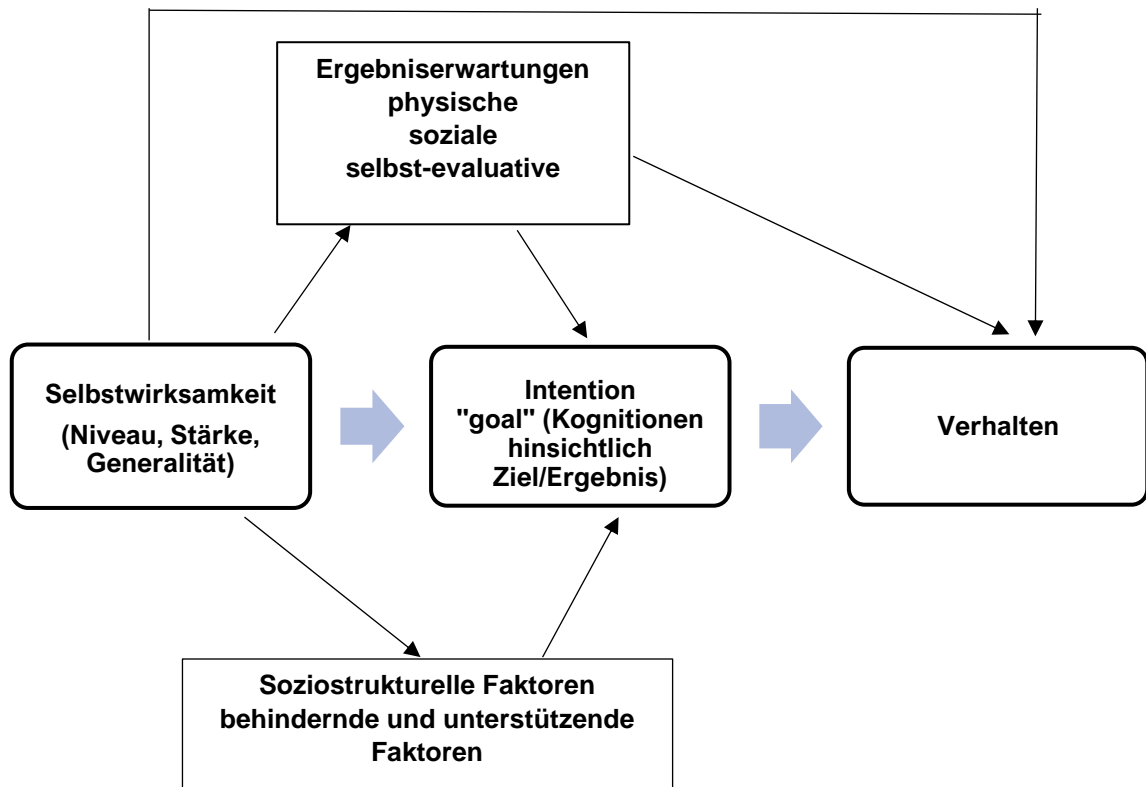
Ergebniserwartungen
physische
soziale
selbst-evaluative

Selbstwirksamkeit
(Niveau, Stärke, Generalität)

Intention
"goal" (Kognitionen hinsichtlich Ziel/Ergebnis)

Verhalten

Soziostrukturelle Faktoren
behindernde und unterstützende Faktoren